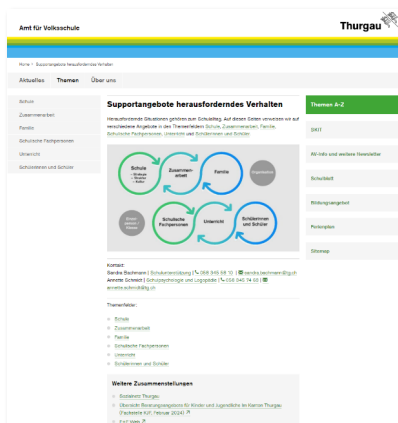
Amt für Volksschule

Thurgau

Home > Supportangebote herausforderndes Verhalten

Aktuelles Themen Über uns

Schule

Zusammenarbeit

Familie

Schulische Fachpersonen

Unterricht

Schülerinnen und Schüler

Supportangebote herausforderndes Verhalten

Herausfordernde Situationen gehören zum Schulalltag. Auf dieser Seiten verweisen wir auf verschiedene Angebote in den Themenfeldern Schule, Zusammenarbeit, Familie, Schulische Fachpersonen, Unterricht und Schülerinnen und Schüler.

Schule
• Strategie
• Struktur
• Kultur

Zusammenarbeit

Familie

Organisation

Schulische Fachpersonen

Unterricht

Schülerinnen und Schüler

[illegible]

Kontakt:
Sandra Bachmann | Schulunterstützung | 058 345 58 10 | sandra.bachmann@tg.ch
Annette Schmid | Schulpsychologie und Logopädie | 058 345 74 30 | annette.schmid@tg.ch

Themenfelder:

Schule
Zusammenarbeit
Familie
Schulische Fachpersonen
Unterricht
Schülerinnen und Schüler

Weitere Zusammenstellungen

Sozialnetz Thurgau
Übersicht Beratungsangebote für Kinder und Jugendliche im Kanton Thurgau (Fachstelle KJF, Februar 2024)
F+F Verb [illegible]

Themen A-Z

DAIT

AV-Info und weitere Newsletter

Schulblatt

Bildungsangebot

Formulare

Sitemap